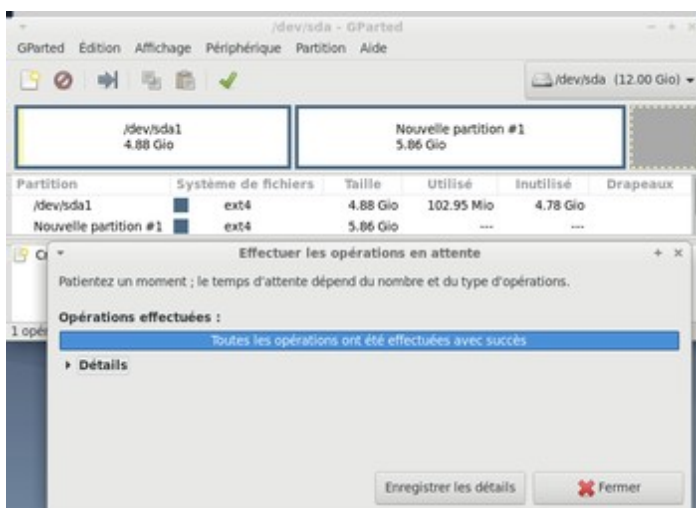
/dev/sda - GParted

GParted Édition Affichage Périphérique Partition Aide

/dev/sda (12.00 Gio)

/dev/sda1
4.88 Gio

Nouvelle partition #1
5.86 Gio

| Partition | Système de fichiers | Taille | Utilisé | Inutilisé | Drapeaux |
|---|---|---|---|---|---|
| /dev/sda1 | ext4 | 4.88 Gio | 102.95 Mio | 4.78 Gio | |
| Nouvelle partition #1 | ext4 | 5.86 Gio | --- | --- | |

Cr

1 opé

Effectuer les opérations en attente

Patientez un moment ; le temps d'attente dépend du nombre et du type d'opérations.

Opérations effectuées :

Toutes les opérations ont été effectuées avec succès

Détails

Enregistrer les détails

Fermer